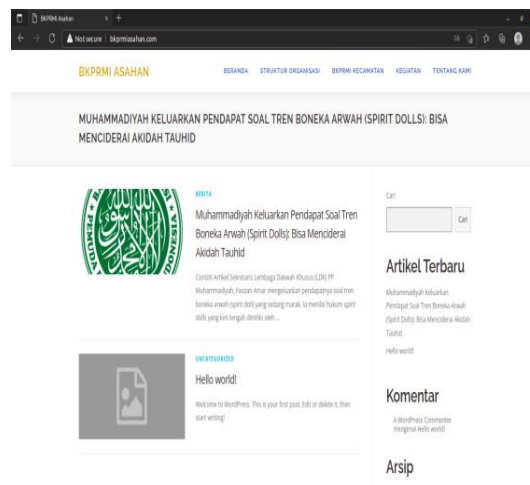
BKPRMI Asahan
Not secure | bkprmiasahan.com

BKPRMI ASAHAN

BERANDA STRUKTUR ORGANISASI BKPRMI KECAMATAN KEGIATAN TENTANG KAMI

MUHAMMADIYAH KELUARKAN PENDAPAT SOAL TREN BONEKA ARWAH (SPIRIT DOLLS): BISA MENCIDERAI AKIDAH TAUHID

BERITA

Muhammadiyah Keluarkan Pendapat Soal Tren Boneka Arwah (Spirit Dolls): Bisa Menciderai Akidah Tauhid

Contoh Artikel Sekretaris Lembaga Dakwah Khusus (LDK) PP Muhammadiyah, Faozan Amar mengeluarkan pendapatnya soal tren boneka arwah (spirit doll) yang sedang marak. Ia menilai hukum spirit dolls yang kini tengah dimiliki oleh ...

UNCATEGORIZED

Hello world!

Welcome to WordPress. This is your first post. Edit or delete it, then start writing!

Cari

Cari

Artikel Terbaru

Muhammadiyah Keluarkan Pendapat Soal Tren Boneka Arwah (Spirit Dolls): Bisa Menciderai Akidah Tauhid

Hello world!

Komentar

A WordPress Commenter mengenai Hello world!

Arsip